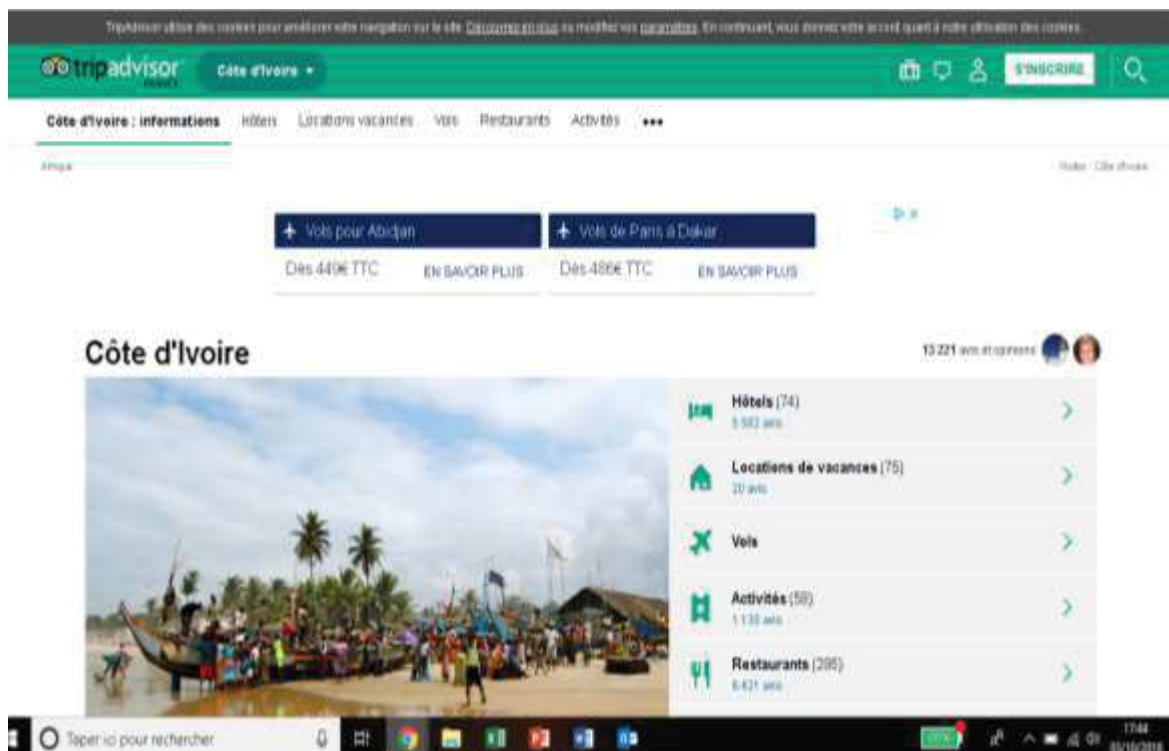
TripAdvisor utilise des cookies pour améliorer votre navigation sur le site. Découvrez-en plus ou modifiez vos paramètres. En continuant, vous donnez votre accord quant à notre utilisation des cookies.

tripadvisor

Côte d'Ivoire ▾

S'INSCRIRE

Côte d'Ivoire : informations   Hôtels   Locations vacances   Vols   Restaurants   Activités   •••

Afrique

Hotels · Côte d'Ivoire

✈ Vols pour Abidjan
Dès 449€ TTC   EN SAVOIR PLUS

✈ Vols de Paris à Dakar
Dès 486€ TTC   EN SAVOIR PLUS

Côte d'Ivoire

13 221 avis et opinions

Hôtels (74)
5 502 avis

Locations de vacances (75)
20 avis

Vols

Activités (58)
1 130 avis

Restaurants (295)
6 431 avis

Taper ici pour rechercher

17:44
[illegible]